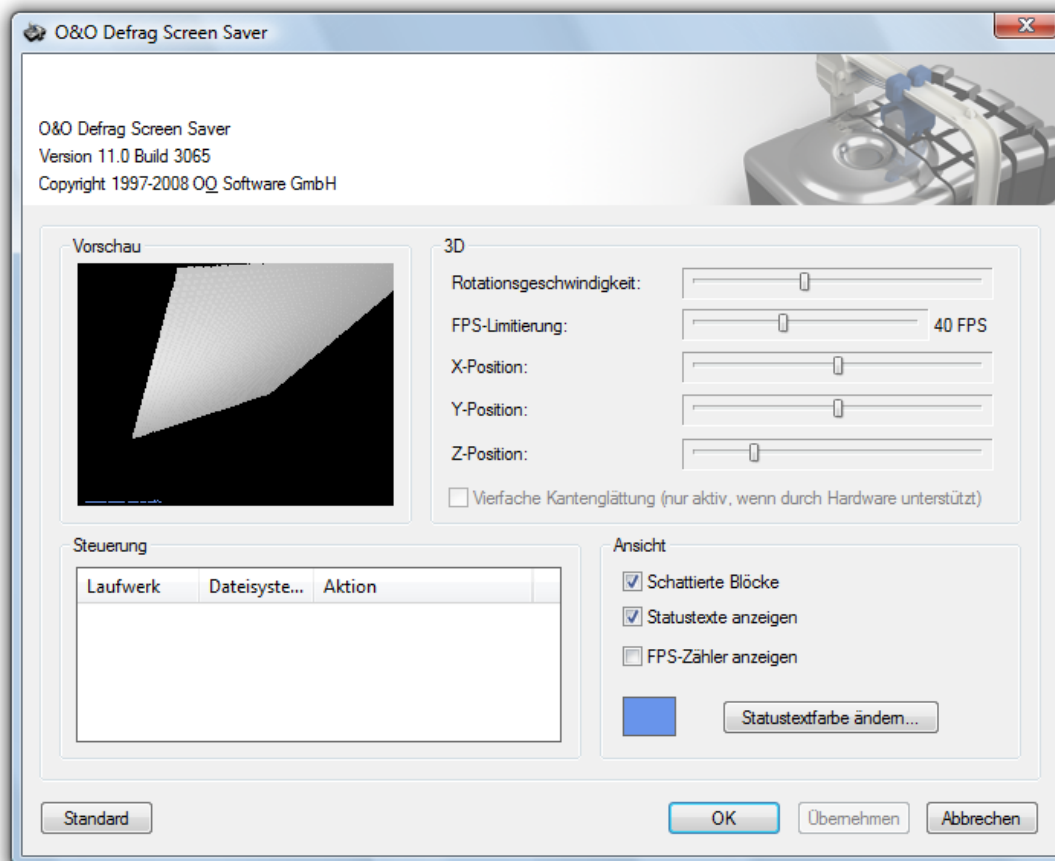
O&O Defrag Screen Saver

O&O Defrag Screen Saver
Version 11.0 Build 3065
Copyright 1997-2008 OO Software GmbH

Vorschau

3D

Rotationsgeschwindigkeit:

FPS-Limitierung: 40 FPS

X-Position:

Y-Position:

Z-Position:

Vierfache Kantenglättung (nur aktiv, wenn durch Hardware unterstützt)

Steuerung

| Laufwerk | Dateisyste... | Aktion |
|---|---|---|

Ansicht

Schattierte Blöcke

Statustexte anzeigen

FPS-Zähler anzeigen

Statustextfarbe ändern...

Standard

OK

Übernehmen

Abbrechen